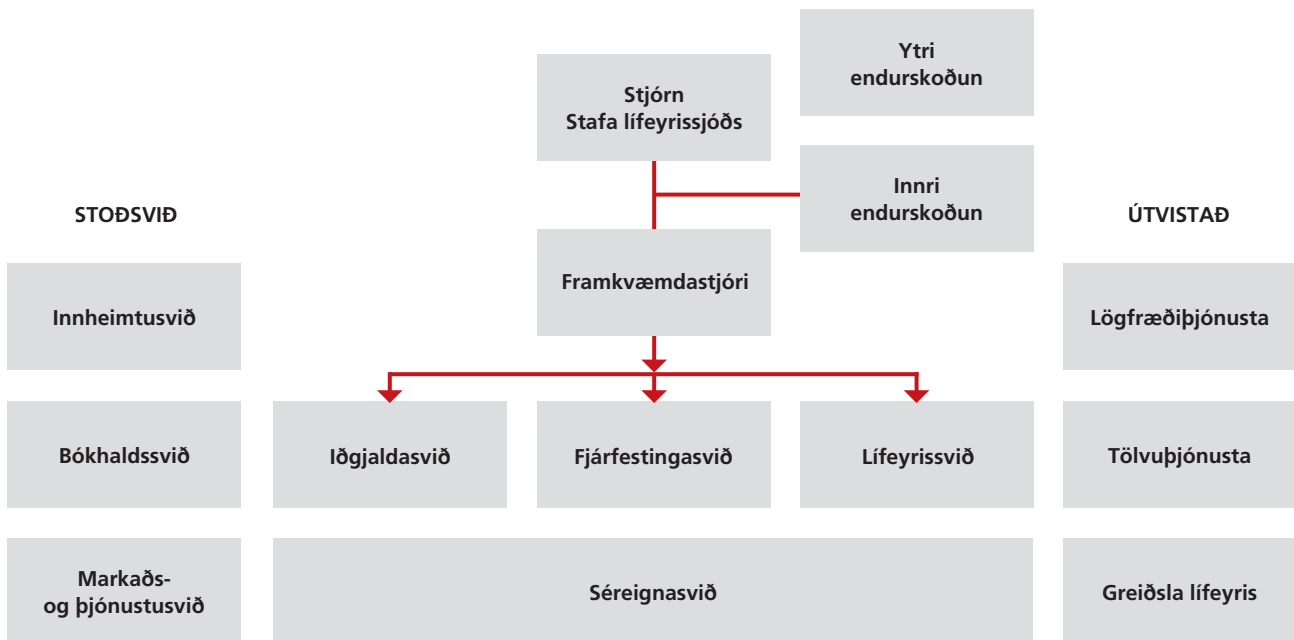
Ytri endurskoðun

Stjórn Stafa lífeyrissjóðs

Innri endurskoðun

STOÐSVIÐ

ÚTVISTAÐ

Framkvæmdastjóri

Innheimtusvið

Lögfræðiþjónusta

Bókhaldssvið

Iðgjaldasvið

Fjárfestingasvið

Lífeyrissvið

Tölvuþjónusta

Markaðs- og þjónustusvið

Séreignasvið

Greiðsla lífeyris